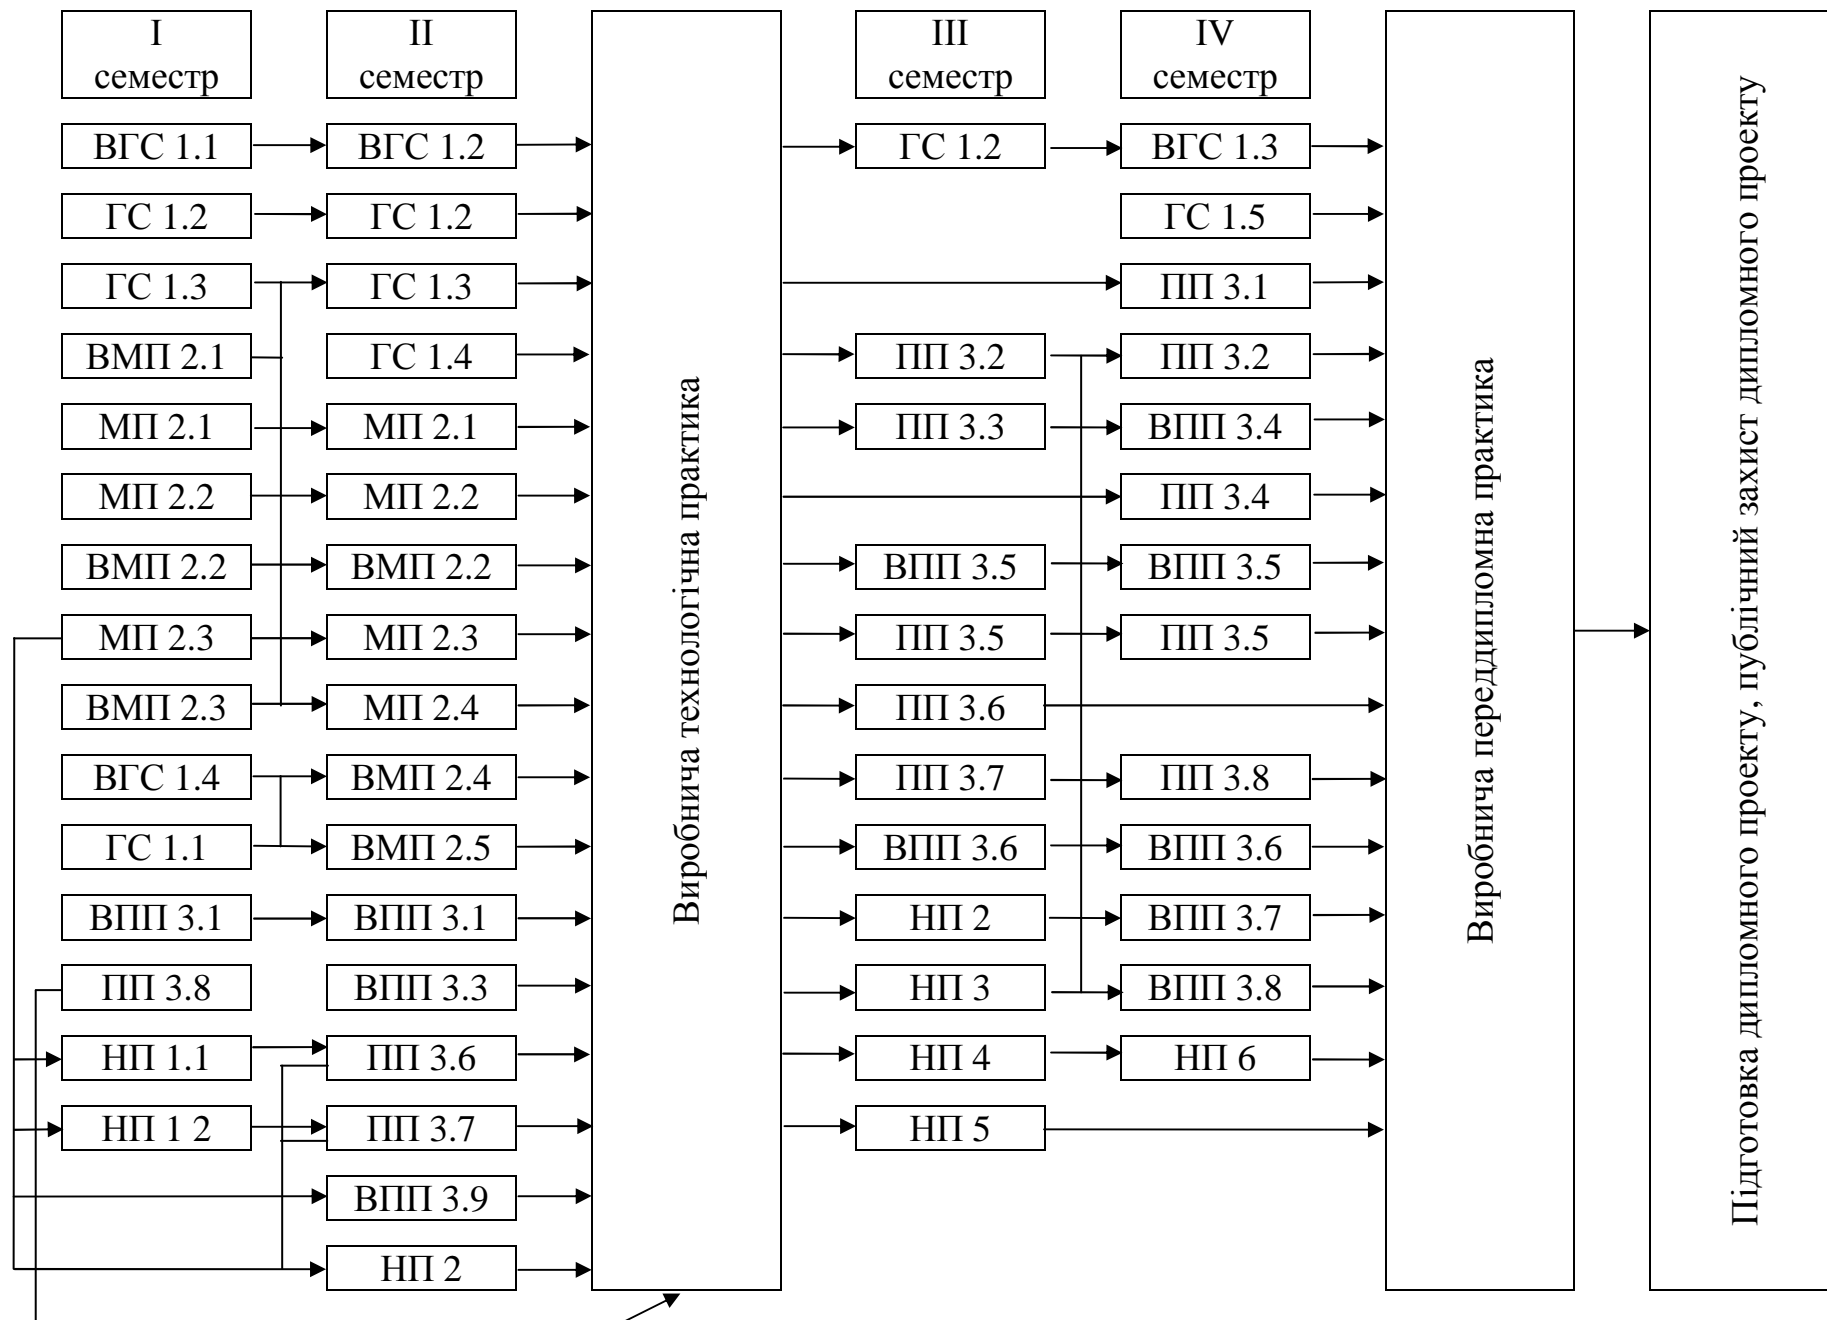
I семестр
ВГС 1.1
ГС 1.2
ГС 1.3
ВМП 2.1
МП 2.1
МП 2.2
ВМП 2.2
МП 2.3
ВМП 2.3
ВГС 1.4
ГС 1.1
ВПП 3.1
ПП 3.8
НП 1.1
НП 1 2

II семестр
ВГС 1.2
ГС 1.2
ГС 1.3
ГС 1.4
МП 2.1
МП 2.2
ВМП 2.2
МП 2.3
МП 2.4
ВМП 2.4
ВМП 2.5
ВПП 3.1
ВПП 3.3
ПП 3.6
ПП 3.7
ВПП 3.9
НП 2

Виробнича технологічна практика

III семестр
ГС 1.2
ПП 3.2
ПП 3.3
ВПП 3.5
ПП 3.5
ПП 3.6
ПП 3.7
ВПП 3.6
НП 2
НП 3
НП 4
НП 5

IV семестр
ВГС 1.3
ГС 1.5
ПП 3.1
ПП 3.2
ВПП 3.4
ПП 3.4
ВПП 3.5
ПП 3.5
ПП 3.8
ВПП 3.6
ВПП 3.7
ВПП 3.8
НП 6

Виробнича переддипломна практика

Підготовка дипломного проекту, публічний захист дипломного проекту